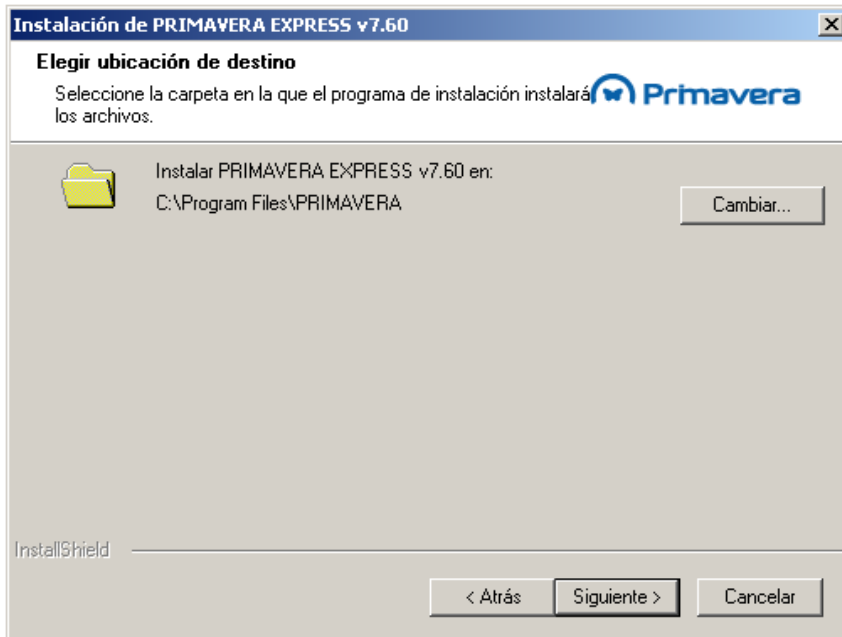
Instalación de PRIMAVERA EXPRESS v7.60

Elegir ubicación de destino

Seleccione la carpeta en la que el programa de instalación instalará los archivos.

Primavera

Instalar PRIMAVERA EXPRESS v7.60 en:

C:\Program Files\PRIMAVERA

Cambiar...

InstallShield

< Atrás

Siguiente >

Cancelar